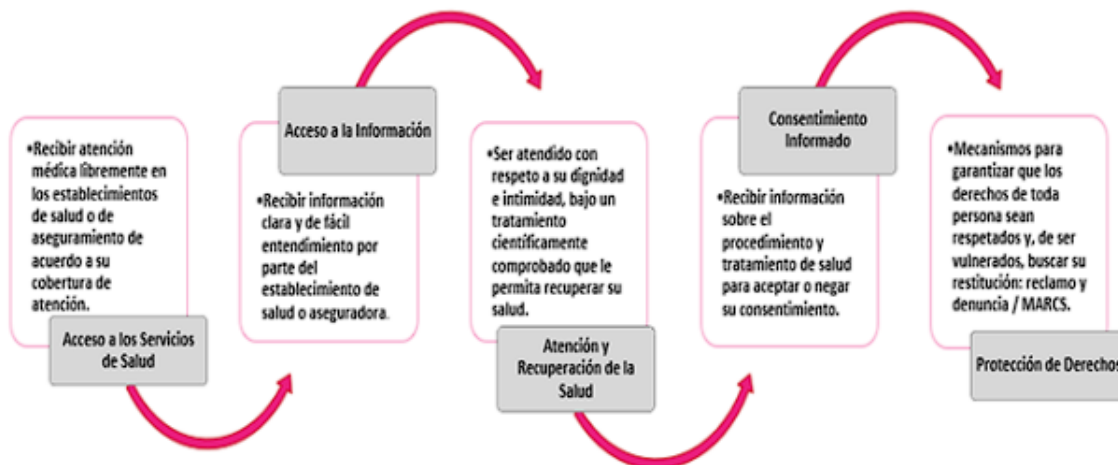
•Recibir atención médica libremente en los establecimientos de salud o de aseguramiento de acuerdo a su cobertura de atención.

Acceso a los Servicios de Salud

Acceso a la Información

•Recibir información clara y de fácil entendimiento por parte del establecimiento de salud o aseguradora.

•Ser atendido con respeto a su dignidad e intimidad, bajo un tratamiento científicamente comprobado que le permita recuperar su salud.

Atención y Recuperación de la Salud

Consentimiento Informado

•Recibir información sobre el procedimiento y tratamiento de salud para aceptar o negar su consentimiento.

•Mecanismos para garantizar que los derechos de toda persona sean respetados y, de ser vulnerados, buscar su restitución: reclamo y denuncia / MARCS.

Protección de Derechos